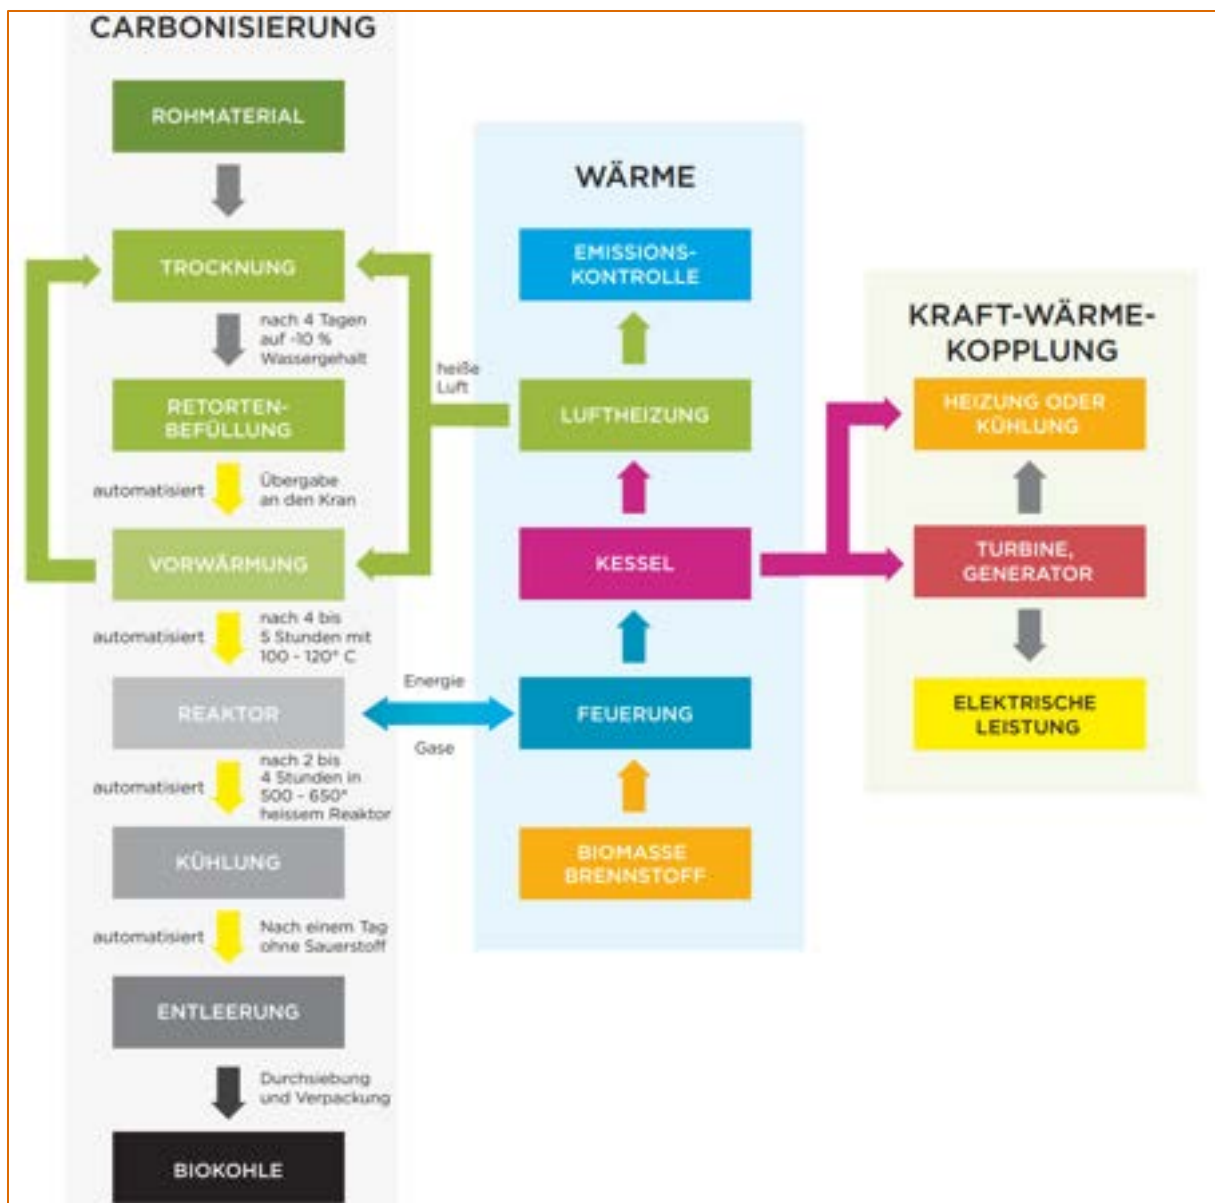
CARBONISIERUNG

ROHMATERIAL

TROCKNUNG

nach 4 Tagen auf -10 % Wassergehalt

RETORTEN-BEFÜLLUNG

automatisiert

Übergabe an den Kran

VORWÄRMUNG

automatisiert

nach 4 bis 5 Stunden mit 100 - 120° C

REAKTOR

automatisiert

nach 2 bis 4 Stunden in 500 - 650° heissem Reaktor

KÜHLUNG

automatisiert

Nach einem Tag ohne Sauerstoff

ENTLEERUNG

Durchsiebung und Verpackung

BIOKOHLE

heiße Luft

Energie

Gase

WÄRME

EMISSIONS-KONTROLLE

LUFTHEIZUNG

KESSEL

FEUERUNG

BIOMASSE BRENNSTOFF

KRAFT-WÄRME-KOPPLUNG

HEIZUNG ODER KÜHLUNG

TURBINE, GENERATOR

ELEKTRISCHE LEISTUNG